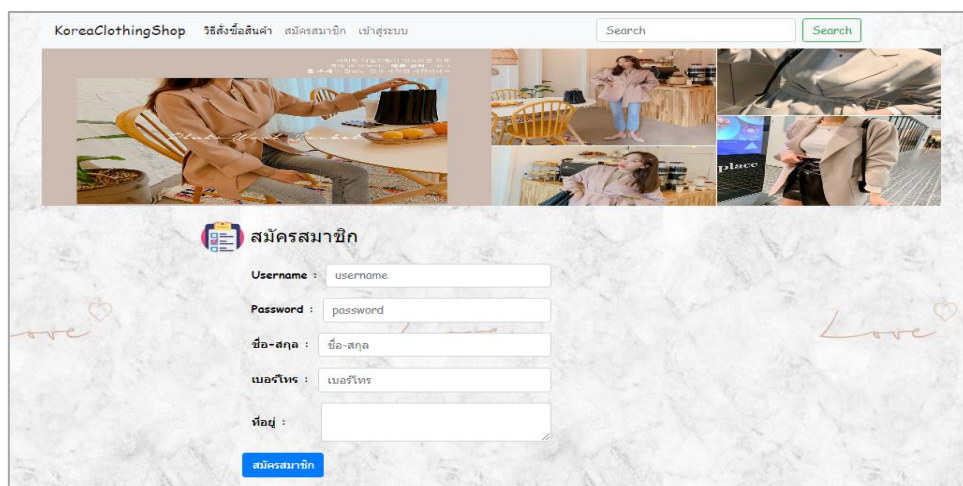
KoreaClothingShop วิธีสั่งซื้อสินค้า สมัครสมาชิก เข้าสู่ระบบ

Search Search

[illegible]

place

สมัครสมาชิก

Username : username

Password : password

ชื่อ-สกุล : ชื่อ-สกุล

เบอร์โทร : เบอร์โทร

ที่อยู่ :

สมัครสมาชิก

Love

Love

Love